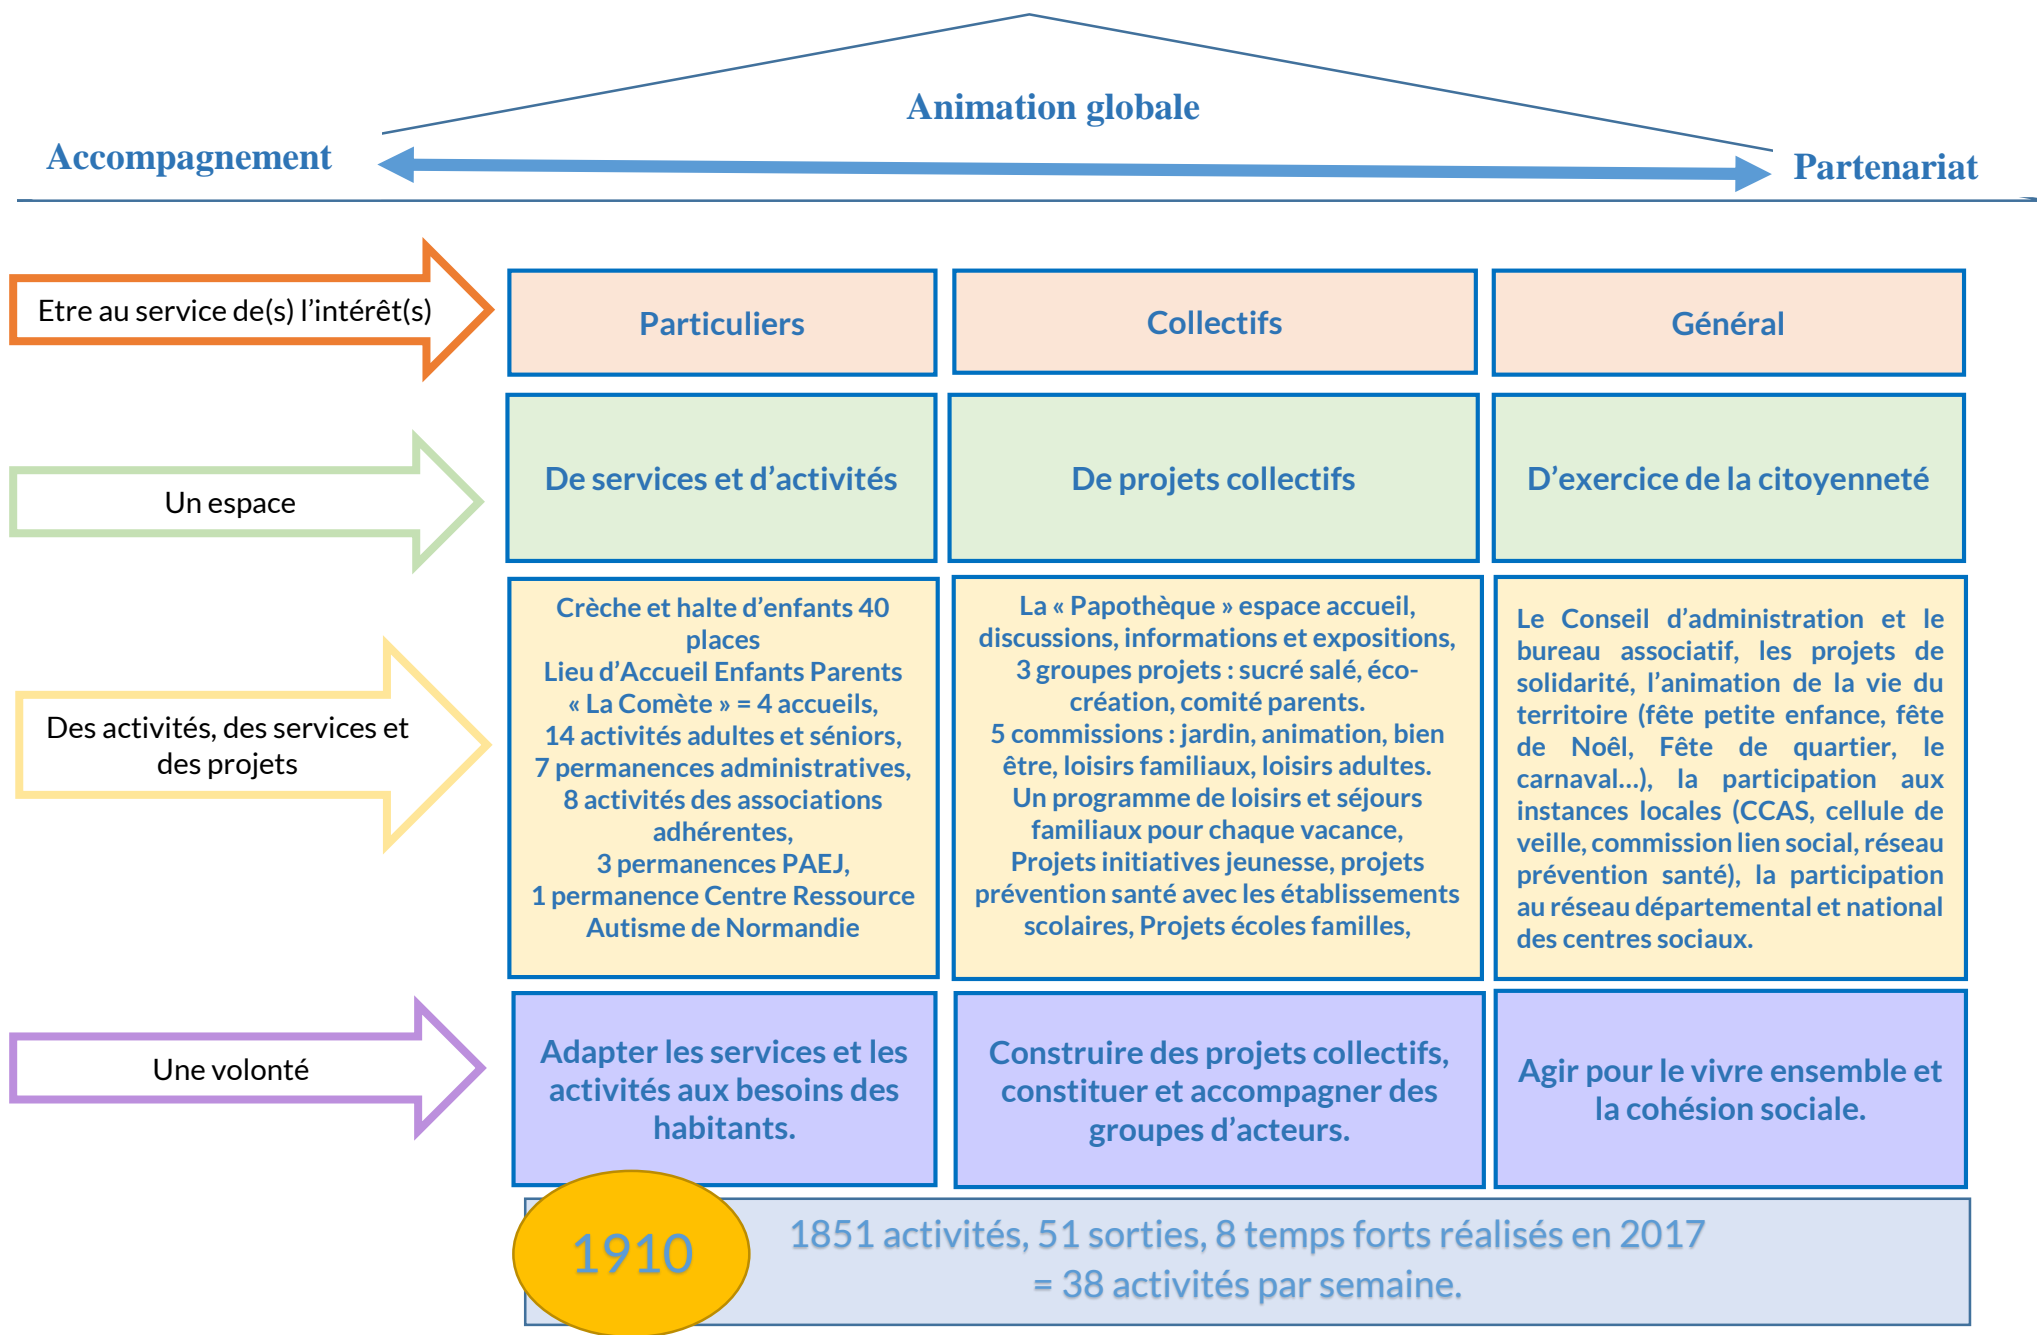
Animation globale

Accompagnement

Partenariat

Etre au service de(s) l'intérêt(s)

Particuliers

Collectifs

Général

Un espace

De services et d'activités

De projets collectifs

D'exercice de la citoyenneté

Des activités, des services et des projets

Crèche et halte d'enfants 40 places
Lieu d'Accueil Enfants Parents « La Comète » = 4 accueils,
14 activités adultes et séniors,
7 permanences administratives,
8 activités des associations adhérentes,
3 permanences PAEJ,
1 permanence Centre Ressource Autisme de Normandie

La « Papothèque » espace accueil, discussions, informations et expositions,
3 groupes projets : sucré salé, éco-création, comité parents.
5 commissions : jardin, animation, bien être, loisirs familiaux, loisirs adultes.
Un programme de loisirs et séjours familiaux pour chaque vacance,
Projets initiatives jeunesse, projets prévention santé avec les établissements scolaires, Projets écoles familles,

Le Conseil d'administration et le bureau associatif, les projets de solidarité, l'animation de la vie du territoire (fête petite enfance, fête de Noël, Fête de quartier, le carnaval…), la participation aux instances locales (CCAS, cellule de veille, commission lien social, réseau prévention santé), la participation au réseau départemental et national des centres sociaux.

Une volonté

Adapter les services et les activités aux besoins des habitants.

Construire des projets collectifs, constituer et accompagner des groupes d'acteurs.

Agir pour le vivre ensemble et la cohésion sociale.

1910

1851 activités, 51 sorties, 8 temps forts réalisés en 2017
= 38 activités par semaine.